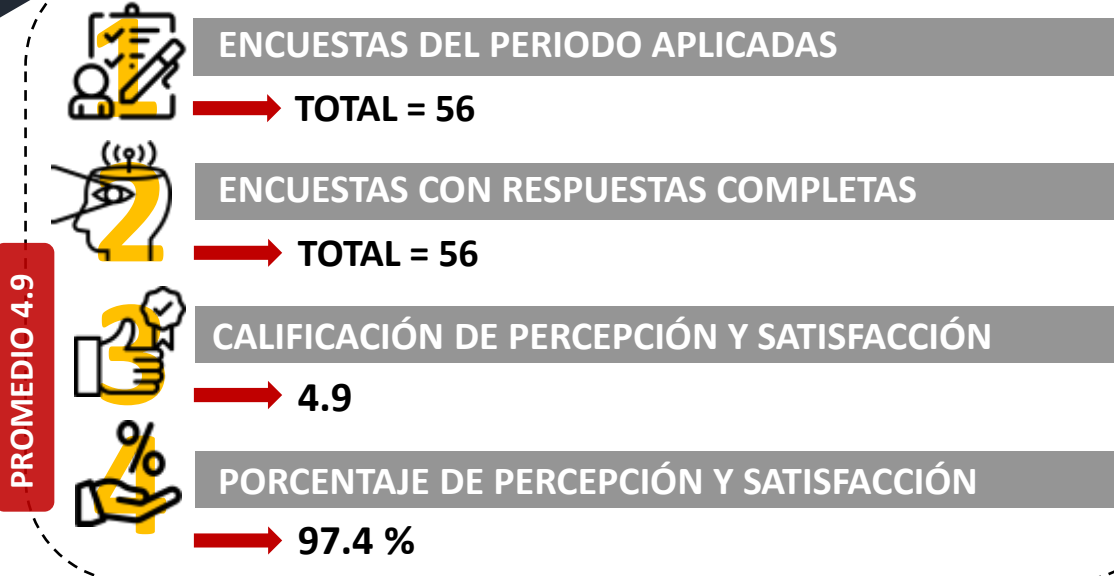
PROMEDIO 4.9

1
ENCUESTAS DEL PERIODO APLICADAS
TOTAL = 56

2
ENCUESTAS CON RESPUESTAS COMPLETAS
TOTAL = 56

3
CALIFICACIÓN DE PERCEPCIÓN Y SATISFACCIÓN
4.9

%
4
PORCENTAJE DE PERCEPCIÓN Y SATISFACCIÓN
97.4 %